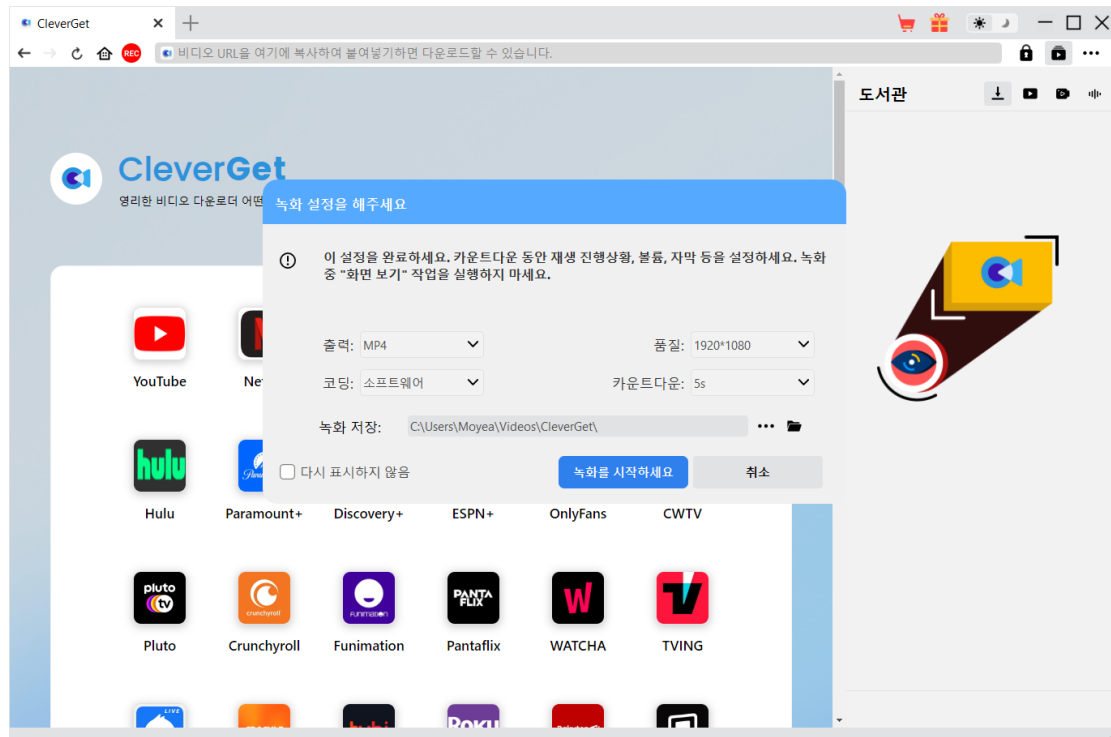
CleverGet

REC

비디오 URL을 여기에 복사하여 붙여넣기하면 다운로드할 수 있습니다.

도서관

CleverGet

영리한 비디오 다운로더 어떤

녹화 설정을 해주세요

이 설정을 완료하세요. 카운트다운 동안 재생 진행상황, 볼륨, 자막 등을 설정하세요. 녹화 중 "화면 보기" 작업을 실행하지 마세요.

출력: MP4

품질: 1920*1080

코딩: 소프트웨어

카운트다운: 5s

녹화 저장: C:\Users\Moyea\Videos\CleverGet\

다시 표시하지 않음

녹화를 시작하세요

취소

YouTube

Ne

hulu

Hulu

Paramount+

Discovery+

ESPN+

OnlyFans

CWTV

pluto tv

Pluto

crunchyroll

Crunchyroll

FUNimation

Funimation

PANTA FLIX

Pantaflix

WATCHA

TVING

LIVE